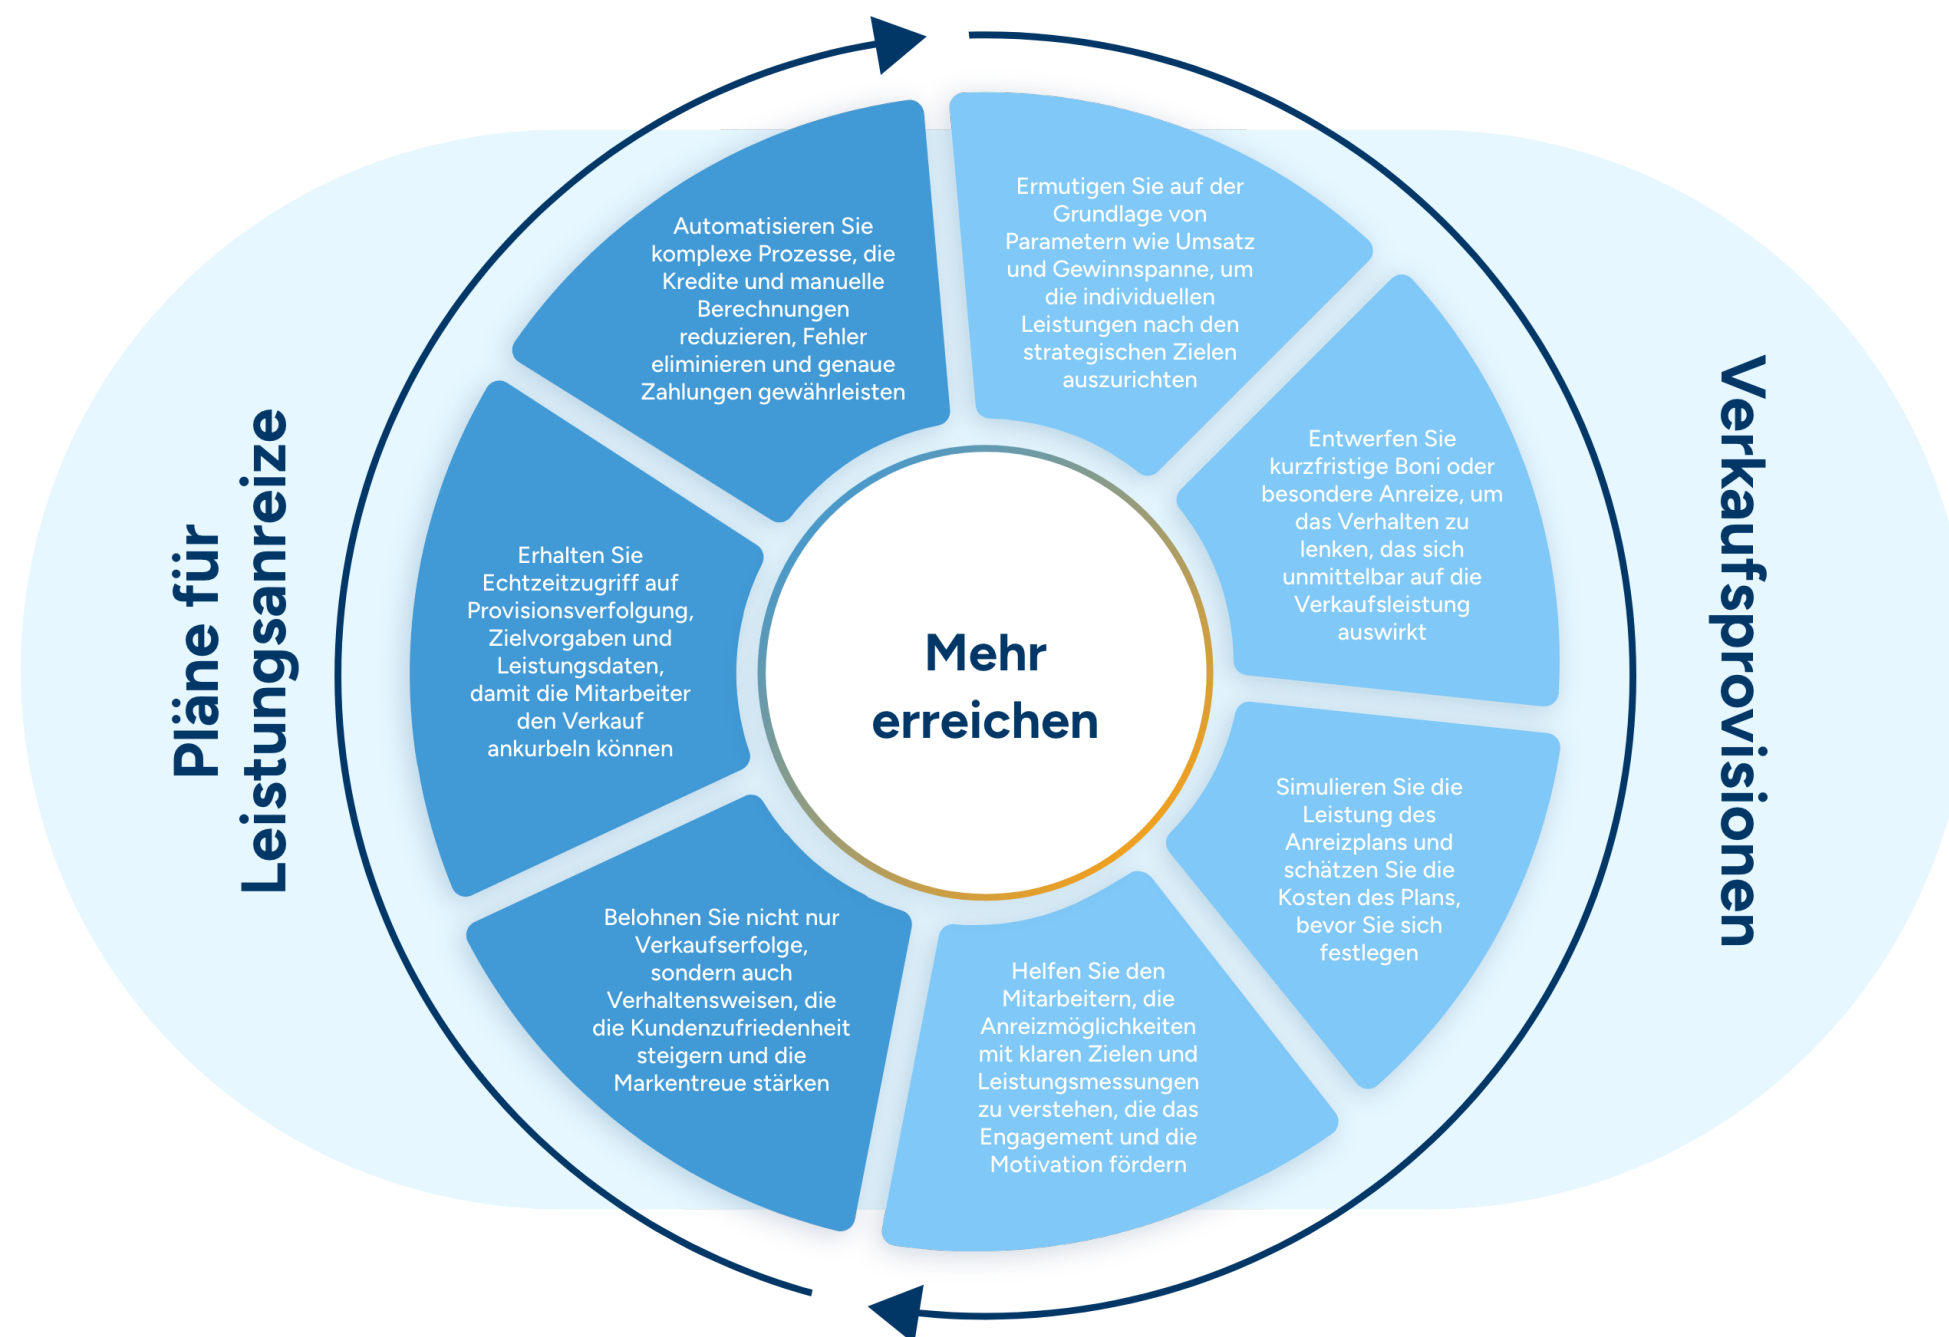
Pläne für Leistungsanreize

Automatisieren Sie komplexe Prozesse, die Kredite und manuelle Berechnungen reduzieren, Fehler eliminieren und genaue Zahlungen gewährleisten

Ermutigen Sie auf der Grundlage von Parametern wie Umsatz und Gewinnspanne, um die individuellen Leistungen nach den strategischen Zielen auszurichten

Verkaufsprovisionen

Entwerfen Sie kurzfristige Boni oder besondere Anreize, um das Verhalten zu lenken, das sich unmittelbar auf die Verkaufsleistung auswirkt

Erhalten Sie Echtzeitzugriff auf Provisionsverfolgung, Zielvorgaben und Leistungsdaten, damit die Mitarbeiter den Verkauf ankurbeln können

Mehr erreichen

Simulieren Sie die Leistung des Anreizplans und schätzen Sie die Kosten des Plans, bevor Sie sich festlegen

Belohnen Sie nicht nur Verkaufserfolge, sondern auch Verhaltensweisen, die die Kundenzufriedenheit steigern und die Markentreue stärken

Helfen Sie den Mitarbeitern, die Anreizmöglichkeiten mit klaren Zielen und Leistungsmessungen zu verstehen, die das Engagement und die Motivation fördern